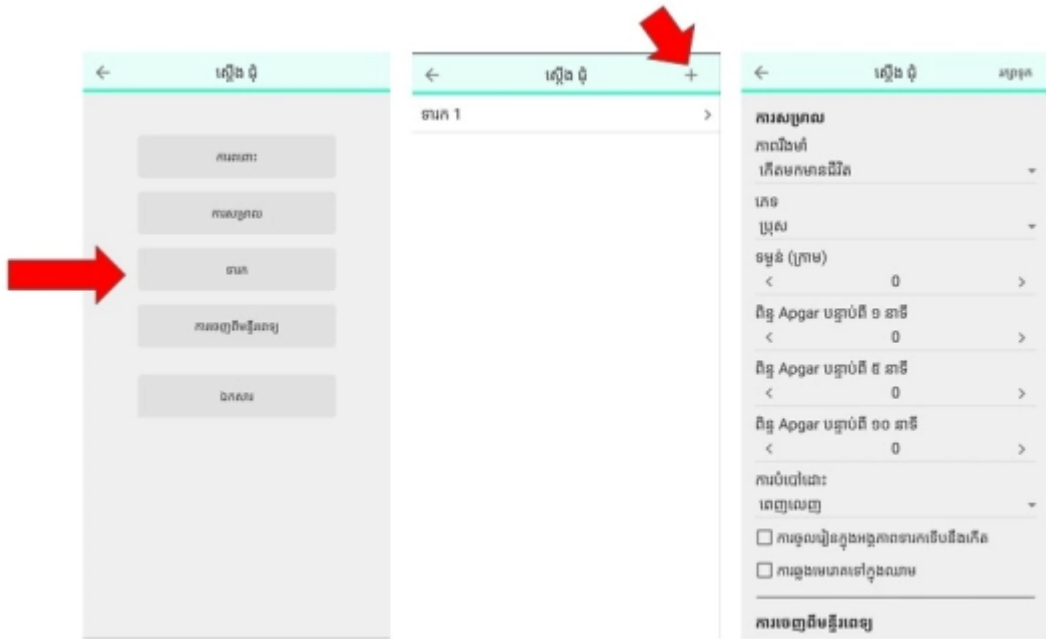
← ស្ទើង ជុំ

ការពោះ

ការសម្រាល

ទារក

ការចេញពីមន្ទីរពេទ្យ

ឯកសារ

← ស្ទើង ជុំ +

ទារក 1 >

← ស្ទើង ជុំ រក្សាទុក

ការសម្រាល

ភាពរស់រាន

កើតមកមានជីវិត

ភេទ

ប្រុស

ទម្ងន់ (ក្រាម)

< 0 >

ពិន្ទុ Apgar បន្ទាប់ពី ១ នាទី

< 0 >

ពិន្ទុ Apgar បន្ទាប់ពី ៥ នាទី

< 0 >

ពិន្ទុ Apgar បន្ទាប់ពី ១០ នាទី

< 0 >

ការបំបៅដោះ

ពេញលេញ

☐ ការចូលរៀនក្នុងអង្គភាពទារកទើបនឹងកើត

☐ ការឆ្លងមេរោគទៅក្នុងឈាម

ការចេញពីមន្ទីរពេទ្យ